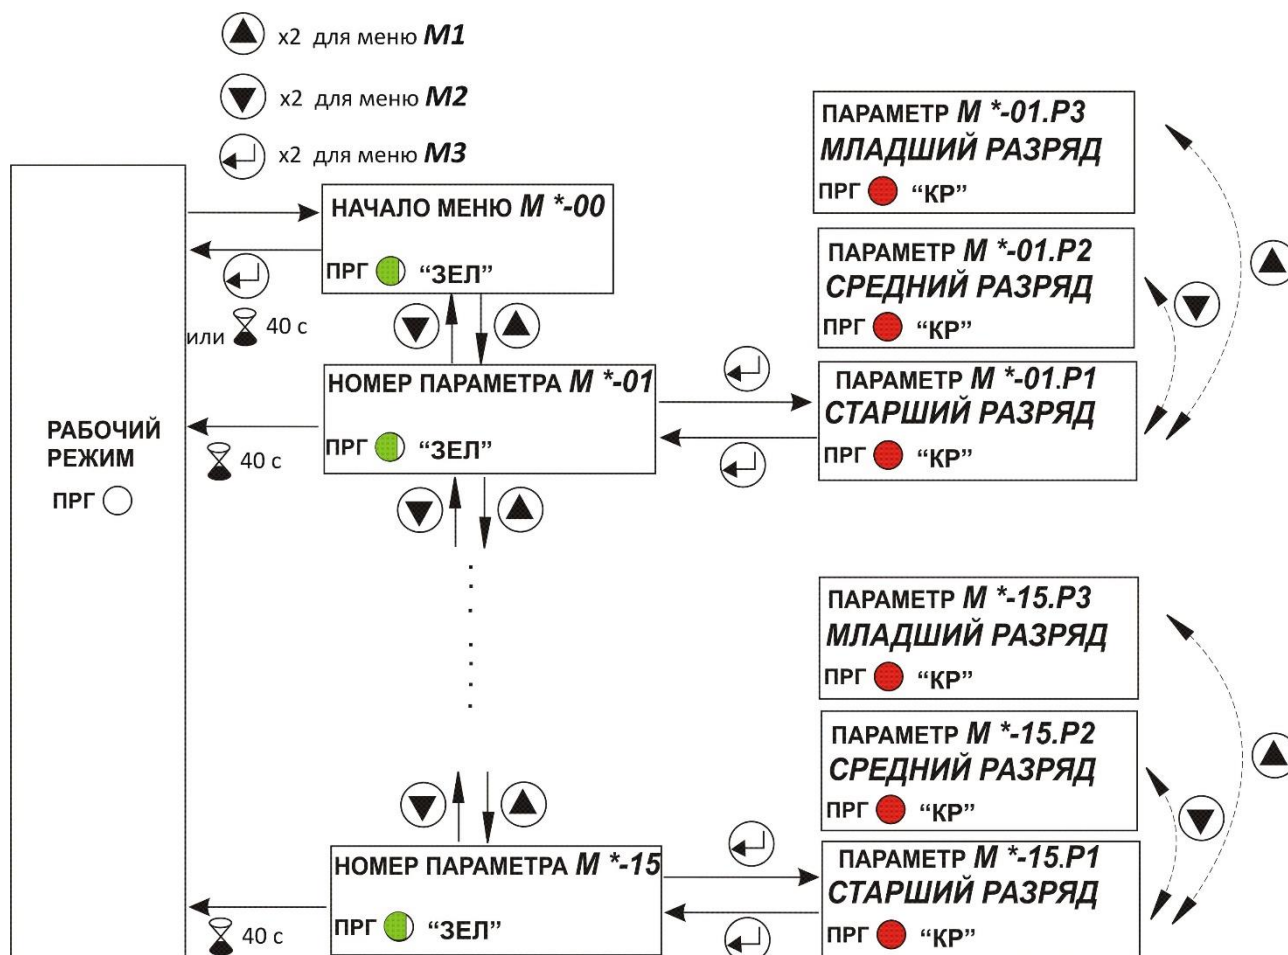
x2 для меню **M1**

x2 для меню **M2**

x2 для меню **M3**

ПАРАМЕТР M *-01.P3
МЛАДШИЙ РАЗРЯД
ПРГ "КР"

НАЧАЛО МЕНЮ M *-00
ПРГ "ЗЕЛ"

ПАРАМЕТР M *-01.P2
СРЕДНИЙ РАЗРЯД
ПРГ "КР"

или 40 с

НОМЕР ПАРАМЕТРА M *-01
ПРГ "ЗЕЛ"

ПАРАМЕТР M *-01.P1
СТАРШИЙ РАЗРЯД
ПРГ "КР"

РАБОЧИЙ РЕЖИМ
ПРГ

40 с

ПАРАМЕТР M *-15.P3
МЛАДШИЙ РАЗРЯД
ПРГ "КР"

ПАРАМЕТР M *-15.P2
СРЕДНИЙ РАЗРЯД
ПРГ "КР"

НОМЕР ПАРАМЕТРА M *-15
ПРГ "ЗЕЛ"

ПАРАМЕТР M *-15.P1
СТАРШИЙ РАЗРЯД
ПРГ "КР"

40 с